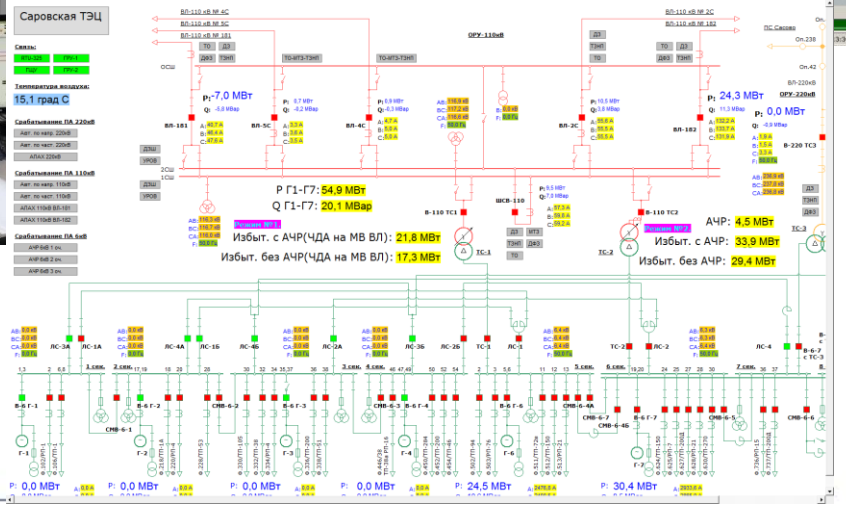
Саровская ТЭЦ

Связь:
ВЛ-110 кВ № 4С
ВЛ-110 кВ № 5С
ВЛ-110 кВ № 181
ВЛ-110 кВ № 2С
ВЛ-110 кВ № 182
ПС Саров
Оп.238
Оп.42
ВЛ-220кВ
ОРУ-110кВ
ОРУ-220кВ

Температура воздуха:
15,1 град С

Срабатывание ПА 220кВ
Авт. по напр. 220кВ
Авт. по част. 220кВ
АПАХ 220кВ

Срабатывание ПА 110кВ
Авт. по напр. 110кВ
Авт. по част. 110кВ
АПАХ 110кВ ВЛ-181
АПАХ 110кВ ВЛ-182

Срабатывание ПА 6кВ
АЧР 6кВ 1 оч.
АЧР 6кВ 2 оч.
АЧР 6кВ 3 оч.

ОСШ
ТО
ДЗ
ДФЗ
ТЗНП
ТО-МТЗ-ТЗНП
ТО-МТЗ-ТЗНП

P: -7,0 МВт
Q: -0,6 МВар
P: 0,7 МВт
Q: -0,2 МВар
P: 6,9 МВт
Q: -0,3 МВар
P: 10,5 МВт
Q: 3,8 МВар
P: 24,3 МВт
Q: 11,3 МВар
P: 0,0 МВт
Q: -0,9 МВар

ВЛ-181
ВЛ-5С
ВЛ-4С
ВЛ-2С
ВЛ-182
В-220 ТС3

ДЗШ
УРОВ
2СШ
1СШ

P Г1-Г7: 54,9 МВт
Q Г1-Г7: 20,1 МВар
Режим №1
Избыт. с АЧР(ЧДА на МВ ВЛ): 21,8 МВт
Избыт. без АЧР(ЧДА на МВ ВЛ): 17,3 МВт

В-110 ТС1
ШСВ-110
МТЗ
ТЗНП
ДФЗ
ТО
В-110 ТС2
Режим №2
АЧР: 4,5 МВт
Избыт. с АЧР: 33,9 МВт
Избыт. без АЧР: 29,4 МВт
ТС-1
ТС-2
ТС-3

ЛС-3А
ЛС-1А
ЛС-4А
ЛС-1Б
ЛС-4Б
ЛС-2А
ЛС-3Б
ЛС-2Б
ТС-1
ЛС-1
ТС-2
ЛС-2
ЛС-4

1 сек.
2 сек.
3 сек.
4 сек.
5 сек.
6 сек.
7 сек.

В-6 Г-1
В-6 Г-2
СМВ-6-1
СМВ-6-2
В-6 Г-3
СМВ-6-3
В-6 Г-4
В-6 Г-6
СМВ-6-4А
СМВ-6-7
СМВ-6-4Б
В-6 Г-7
СМВ-6-5
СМВ-6-6
В-6-7 с ТС-3

Г-1
Г-2
Г-3
Г-4
Г-6
Г-7

P: 0,0 МВт
P: 0,0 МВт
P: 0,0 МВт
P: 0,0 МВт
P: 24,5 МВт
P: 30,4 МВт